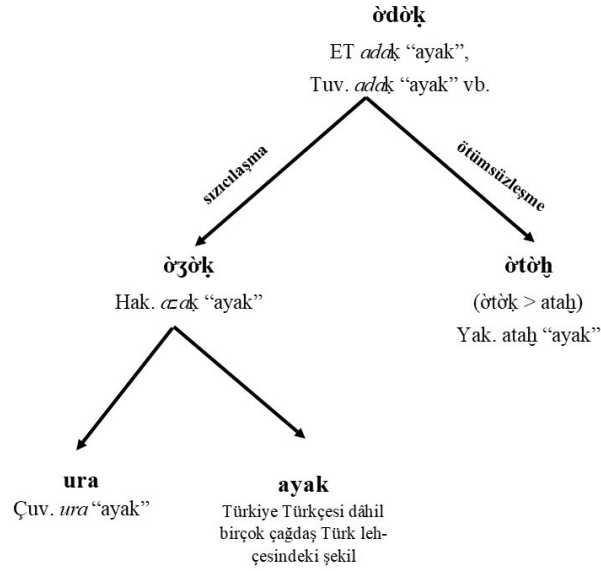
ờdờḳ

ET *adaḳ* "ayak",

Tuv. *adaḳ* "ayak" vb.

sızıcılaşma

ötümsüzleşme

ờʒờḳ

Hak. *azaḳ* "ayak"

ờtờẖ

(ờtờḳ > ataẖ)

Yak. ataẖ "ayak"

ura

Çuv. *ura* "ayak"

ayak

Türkiye Türkçesi dâhil birçok çağdaş Türk lehçesindeki şekil